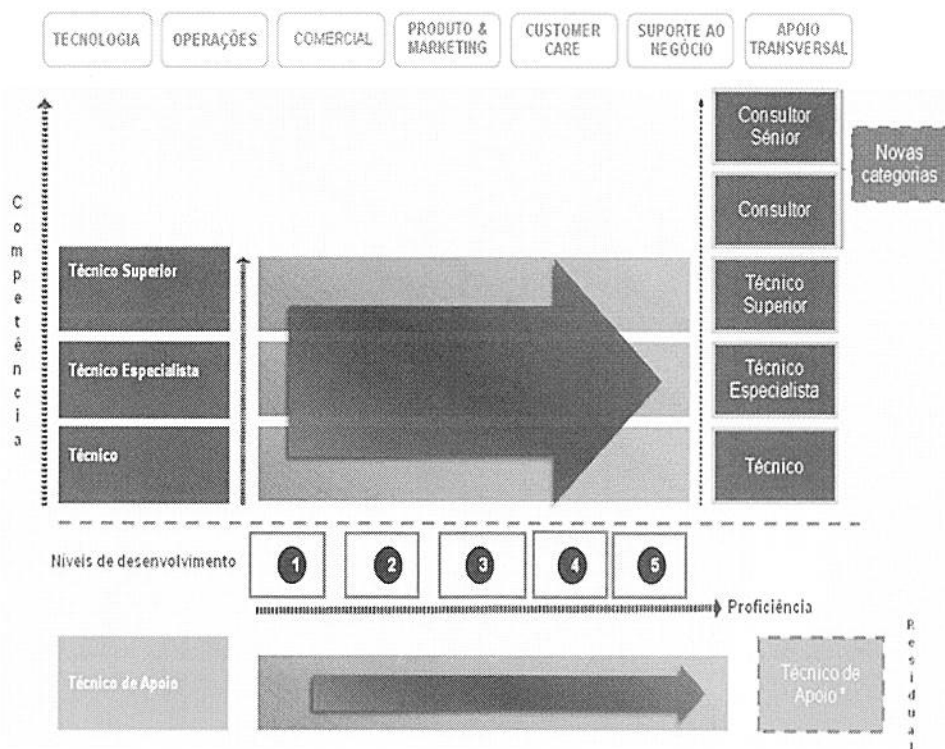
TECNOLOGIA | OPERAÇÕES | COMERCIAL | PRODUTO & MARKETING | CUSTOMER CARE | SUPORTE AO NEGÓCIO | APOIO TRANSVERSAL

Competência

Técnico Superior

Técnico Especialista

Técnico

Consultor Sénior

Consultor

Técnico Superior

Técnico Especialista

Técnico

Novas categorias

Níveis de desenvolvimento 1 2 3 4 5

Proficiência

Técnico de Apoio

Técnico de Apoio*

Residual